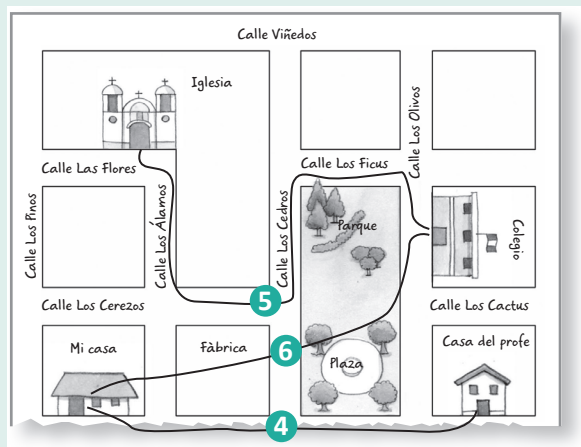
Calle Viñedos

Iglesia

Calle Los Olivos

Calle Las Flores

Calle Los Ficus

Calle Los Pinos

Calle Los Álamos

Calle Los Cedros

Parque

Colegio

Calle Los Cerezos

5

Calle Los Cactus

Mi casa

Fàbrica

6

Plaza

Casa del profe

4